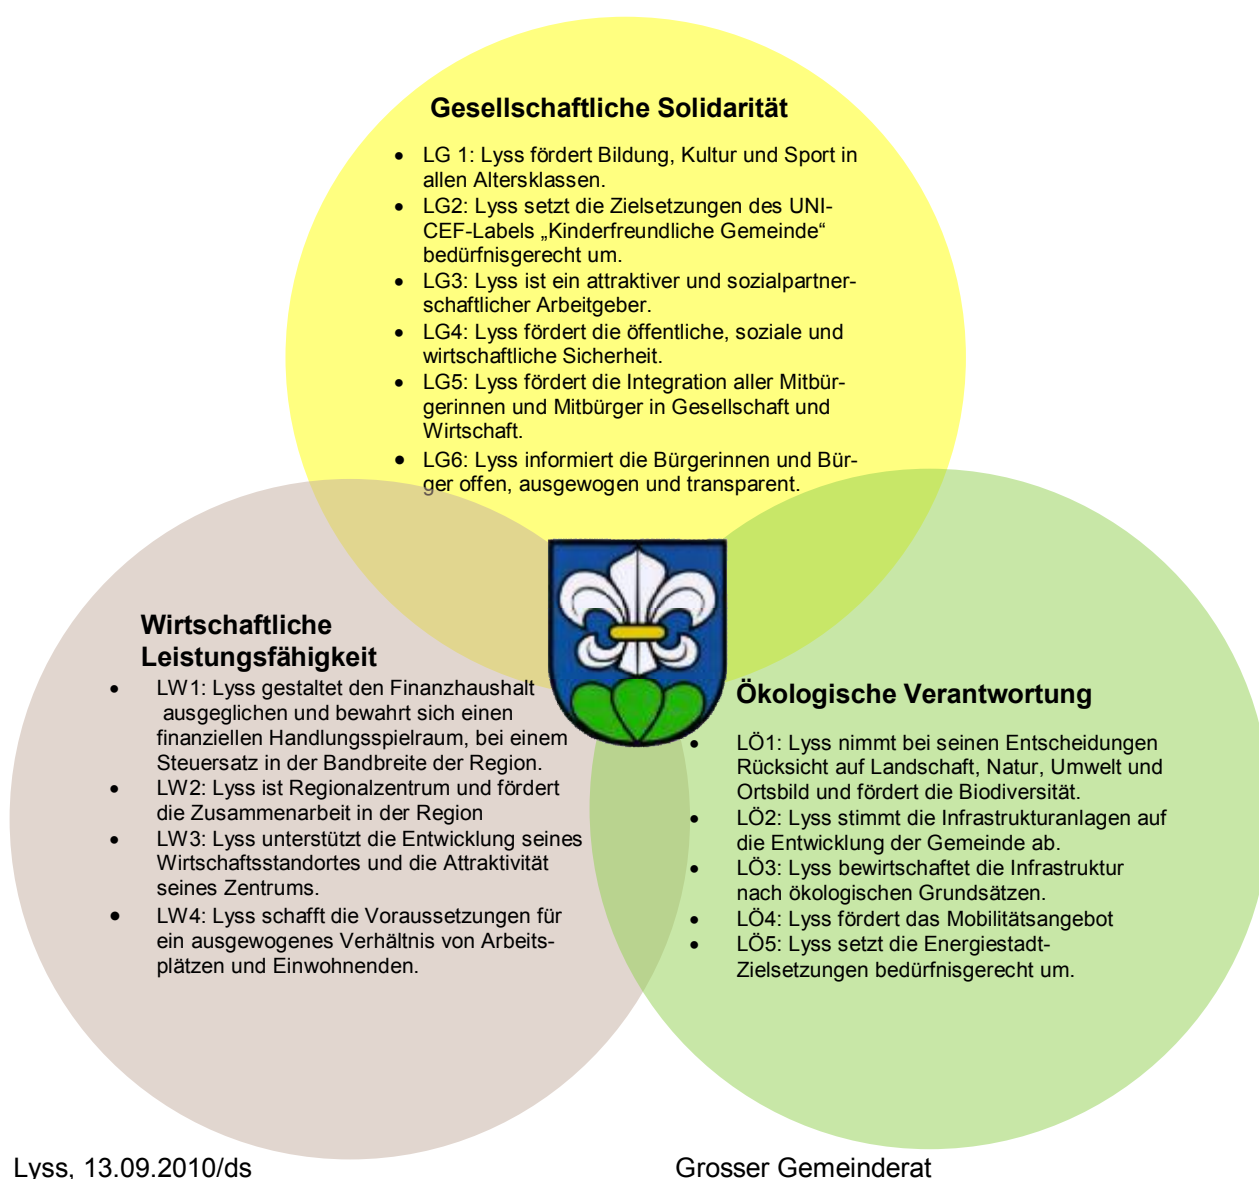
Gesellschaftliche Solidarität

- LG 1: Lyss fördert Bildung, Kultur und Sport in allen Altersklassen.
- LG2: Lyss setzt die Zielsetzungen des UNICEF-Labels „Kinderfreundliche Gemeinde" bedürfnisgerecht um.
- LG3: Lyss ist ein attraktiver und sozialpartnerschaftlicher Arbeitgeber.
- LG4: Lyss fördert die öffentliche, soziale und wirtschaftliche Sicherheit.
- LG5: Lyss fördert die Integration aller Mitbürgerinnen und Mitbürger in Gesellschaft und Wirtschaft.
- LG6: Lyss informiert die Bürgerinnen und Bürger offen, ausgewogen und transparent.

Wirtschaftliche Leistungsfähigkeit

- LW1: Lyss gestaltet den Finanzhaushalt ausgeglichen und bewahrt sich einen finanziellen Handlungsspielraum, bei einem Steuersatz in der Bandbreite der Region.
- LW2: Lyss ist Regionalzentrum und fördert die Zusammenarbeit in der Region
- LW3: Lyss unterstützt die Entwicklung seines Wirtschaftsstandortes und die Attraktivität seines Zentrums.
- LW4: Lyss schafft die Voraussetzungen für ein ausgewogenes Verhältnis von Arbeitsplätzen und Einwohnenden.

Ökologische Verantwortung

- LÖ1: Lyss nimmt bei seinen Entscheidungen Rücksicht auf Landschaft, Natur, Umwelt und Ortsbild und fördert die Biodiversität.
- LÖ2: Lyss stimmt die Infrastrukturanlagen auf die Entwicklung der Gemeinde ab.
- LÖ3: Lyss bewirtschaftet die Infrastruktur nach ökologischen Grundsätzen.
- LÖ4: Lyss fördert das Mobilitätsangebot
- LÖ5: Lyss setzt die Energiestadt-Zielsetzungen bedürfnisgerecht um.

Lyss, 13.09.2010/ds

Grosser Gemeinderat